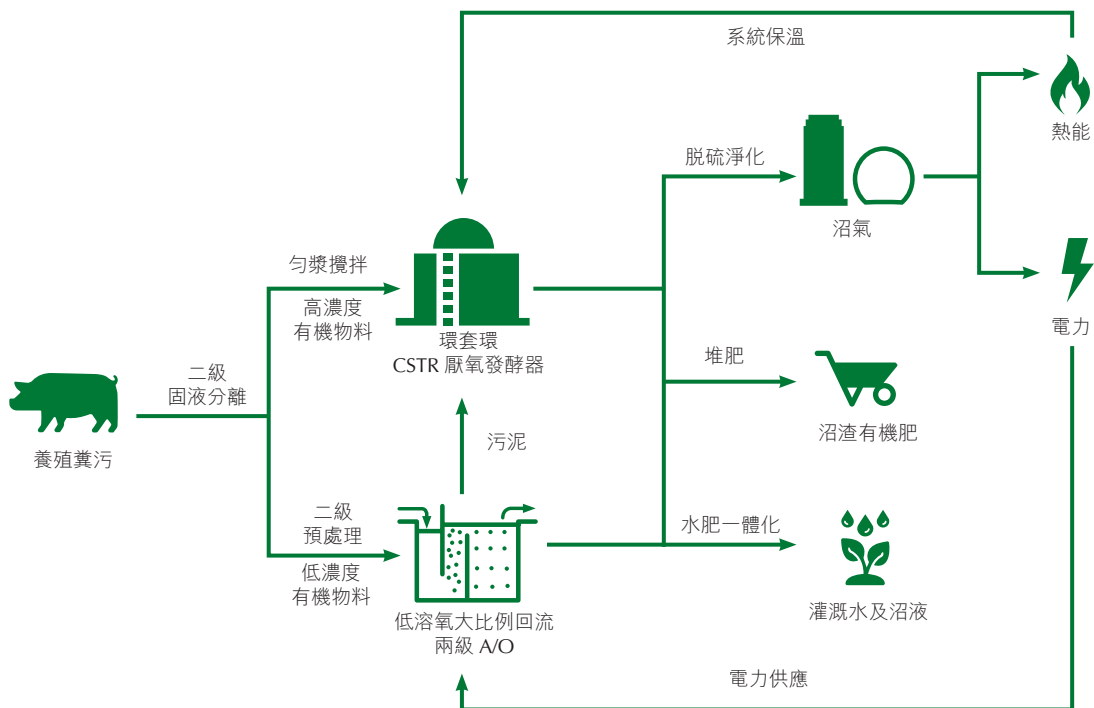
系統保溫

熱能

脫硫淨化

沼氣

勻漿攪拌

高濃度
有機物料

環套環
CSTR 厭氧發酵器

電力

二級
固液分離

養殖糞污

堆肥

沼渣有機肥

污泥

二級
預處理

低濃度
有機物料

水肥一體化

低溶氧大比例回流
兩級 A/O

灌溉水及沼液

電力供應